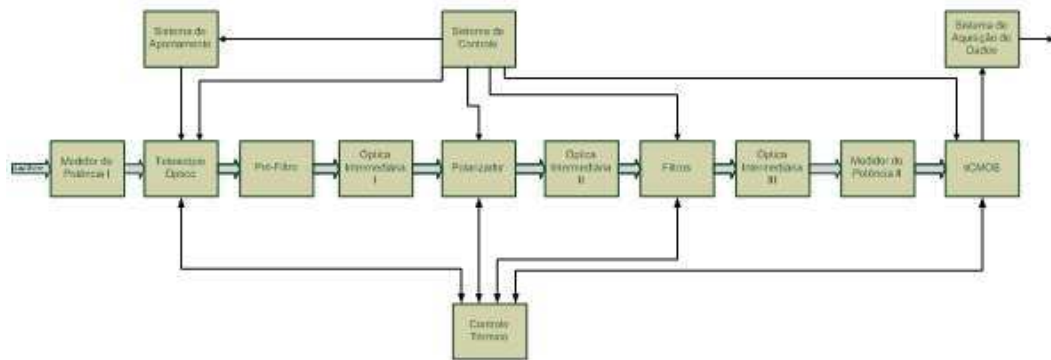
Sistema de Apontamento

Sistema de Controle

Sistema de Aquisição de Dados

Radiação

Medidor de Potência I

Telescópio Óptico

Pré-Filtro

Óptica Intermediária I

Polarizador

Óptica Intermediária II

Filtros

Óptica Intermediária III

Medidor de Potência II

sCMOS

Controle Térmico